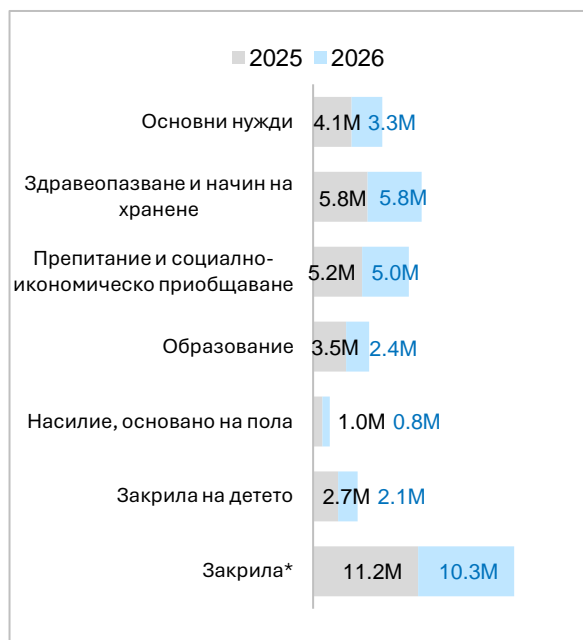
2025 2026

Основни нужди 4.1M 3.3M

Здравеопазване и начин на хранене 5.8M 5.8M

Препитание и социално-икономическо приобщаване 5.2M 5.0M

Образование 3.5M 2.4M

Насилие, основано на пола 1.0M 0.8M

Закрила на детето 2.7M 2.1M

Закрила* 11.2M 10.3M